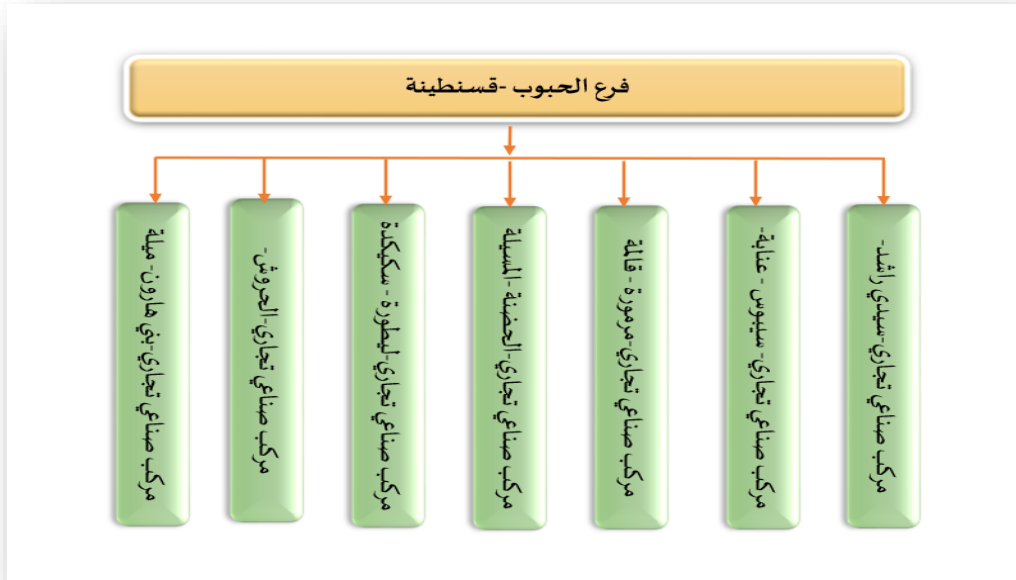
فرع الحبوب -قسنطينة

مركب صناعي تجاري-سيدي راشد-

مركب صناعي تجاري- سيبوس - عنابة-

مركب صناعي تجاري-مرمورة - قالمة

مركب صناعي تجاري-الحضنة-المسيلة

مركب صناعي تجاري-ليطورة- سكيكدة

مركب صناعي تجاري-الحروش-

مركب صناعي تجاري-بني هارون- ميلة